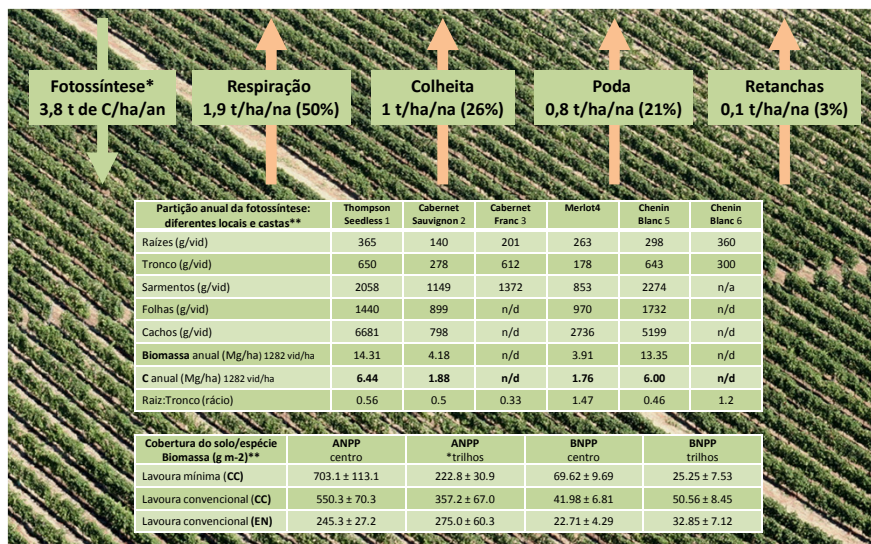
Fotossíntese*
3,8 t de C/ha/an

Respiração
1,9 t/ha/na (50%)

Colheita
1 t/ha/na (26%)

Poda
0,8 t/ha/na (21%)

Retanchas
0,1 t/ha/na (3%)

| Partição anual da fotossíntese: diferentes locais e castas** | Thompson Seedless 1 | Cabernet Sauvignon 2 | Cabernet Franc 3 | Merlot4 | Chenin Blanc 5 | Chenin Blanc 6 |
|---|---|---|---|---|---|---|
| Raízes (g/vid) | 365 | 140 | 201 | 263 | 298 | 360 |
| Tronco (g/vid) | 650 | 278 | 612 | 178 | 643 | 300 |
| Sarmentos (g/vid) | 2058 | 1149 | 1372 | 853 | 2274 | n/a |
| Folhas (g/vid) | 1440 | 899 | n/d | 970 | 1732 | n/d |
| Cachos (g/vid) | 6681 | 798 | n/d | 2736 | 5199 | n/d |
| Biomassa anual (Mg/ha) 1282 vid/ha | 14.31 | 4.18 | n/d | 3.91 | 13.35 | n/d |
| C anual (Mg/ha) 1282 vid/ha | 6.44 | 1.88 | n/d | 1.76 | 6.00 | n/d |
| Raiz:Tronco (rácio) | 0.56 | 0.5 | 0.33 | 1.47 | 0.46 | 1.2 |

| Cobertura do solo/espécie Biomassa (g m-2)** | ANPP centro | ANPP *trilhos | BNPP centro | BNPP trilhos |
|---|---|---|---|---|
| Lavoura mínima (CC) | 703.1 ± 113.1 | 222.8 ± 30.9 | 69.62 ± 9.69 | 25.25 ± 7.53 |
| Lavoura convencional (CC) | 550.3 ± 70.3 | 357.2 ± 67.0 | 41.98 ± 6.81 | 50.56 ± 8.45 |
| Lavoura convencional (EN) | 245.3 ± 27.2 | 275.0 ± 60.3 | 22.71 ± 4.29 | 32.85 ± 7.12 |